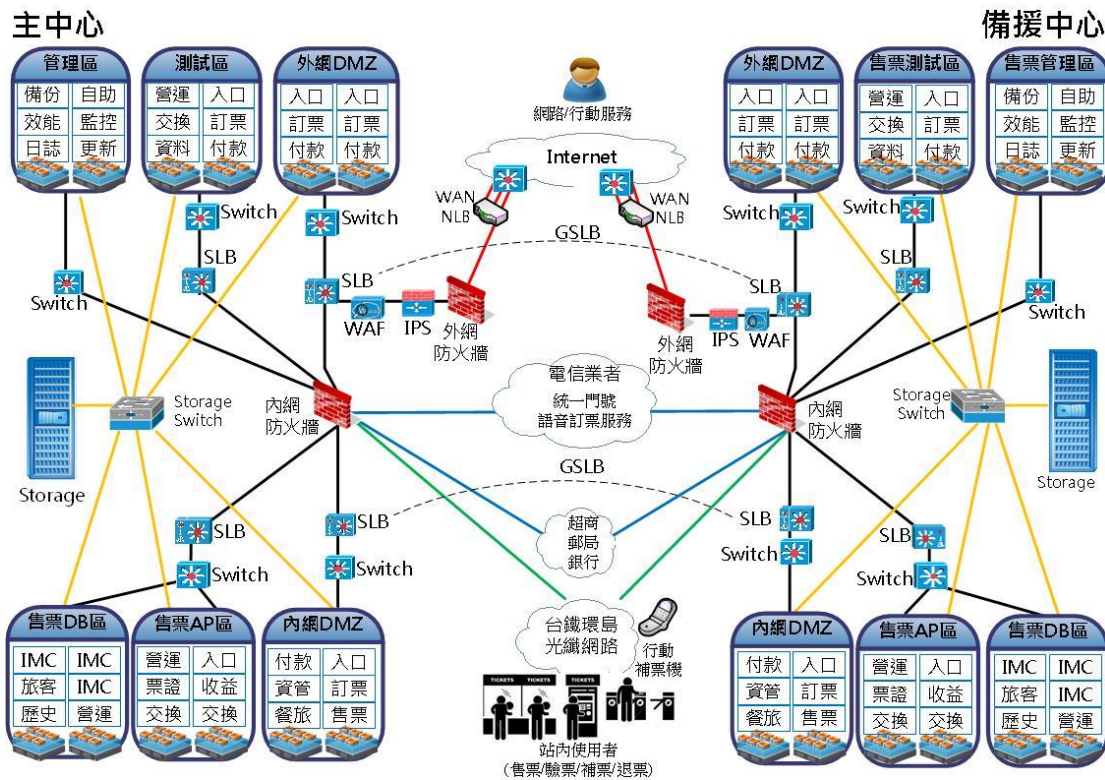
主中心

備援中心

管理區
備份 自助
效能 監控
日誌 更新

測試區
營運 入口
交換 訂票
資料 付款

外網DMZ
入口 入口
訂票 訂票
付款 付款

網路/行動服務

Internet

WAN NLB

WAN NLB

外網DMZ
入口 入口
訂票 訂票
付款 付款

售票測試區
營運 入口
交換 訂票
資料 付款

售票管理區
備份 自助
效能 監控
日誌 更新

Switch
Switch
Switch
Switch
GSLB
SLB
SLB
SLB
SLB
SLB
Switch
Switch
WAF
IPS
外網防火牆
外網防火牆
IPS
WAF

Storage
Storage Switch
內網防火牆
電信業者
統一門號
語音訂票服務
內網防火牆
Storage Switch
Storage

GSLB
SLB
SLB
超商
郵局
銀行
SLB
SLB
Switch
Switch
Switch
Switch

台鐵環島光纖網路
行動補票機

售票DB區
IMC IMC
旅客 IMC
歷史 營運

售票AP區
營運 入口
票證 收益
交換 交換

內網DMZ
付款 入口
資管 訂票
餐旅 售票

TICKETS TICKETS TICKETS

站內使用者
(售票/驗票/補票/退票)

內網DMZ
付款 入口
資管 訂票
餐旅 售票

售票AP區
營運 入口
票證 收益
交換 交換

售票DB區
IMC IMC
旅客 IMC
歷史 營運